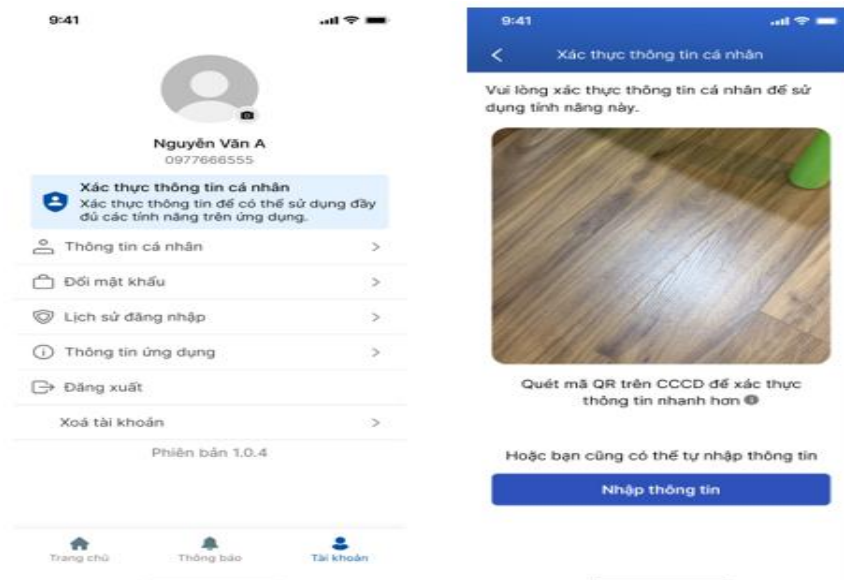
9:41

Nguyễn Văn A
0977666555

Xác thực thông tin cá nhân
Xác thực thông tin để có thể sử dụng đầy đủ các tính năng trên ứng dụng.

Thông tin cá nhân >

Đổi mật khẩu >

Lịch sử đăng nhập >

Thông tin ứng dụng >

Đăng xuất

Xoá tài khoản >

Phiên bản 1.0.4

Trang chủ
Thông báo
Tài khoản

9:41

< Xác thực thông tin cá nhân

Vui lòng xác thực thông tin cá nhân để sử dụng tính năng này.

Quét mã QR trên CCCD để xác thực thông tin nhanh hơn

Hoặc bạn cũng có thể tự nhập thông tin

Nhập thông tin